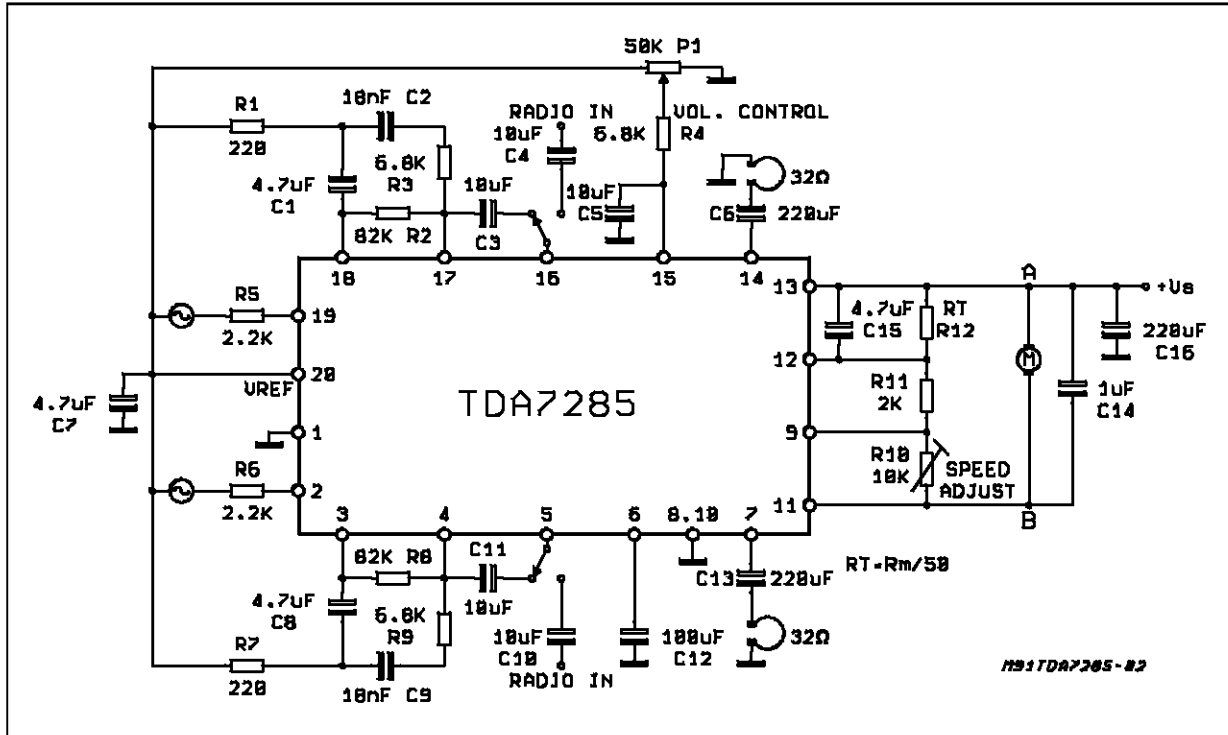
50K P1
VOL. CONTROL
RADIO IN
10uF
C4
6.8K
R4
R1
220
10nF C2
4.7uF
C1
6.8K
R3
10uF
82K R2
C3
10uF
C5
C6 220uF
32Ω
18
17
16
15
14
13
R5
2.2K
19
20
VREF
4.7uF
C7
1
R6
2.2K
2
TDA7285
4.7uF
C15
RT
R12
12
R11
2K
9
R10
10K
SPEED
ADJUST
11
A
+Vs
220uF
C16
1uF
C14
B
3
4
5
6
8,10
7
82K R8
C11
10uF
4.7uF
C8
6.8K
R9
R7
220
10nF C9
10uF
C10
RADIO IN
100uF
C12
C13 220uF
RT=Rm/50
32Ω
M91TDA7285-02